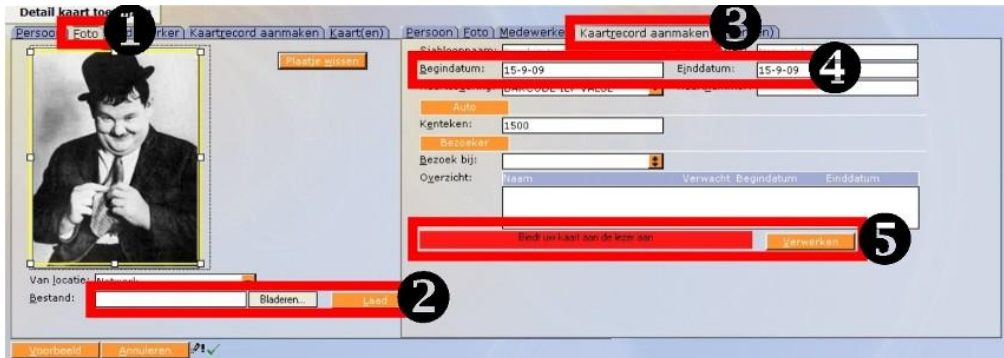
Detail kaart toe

Persoon | Foto | Medewerker | Kaartrecord aanmaken | Kaart(en)

1

Plaatje wissen

Van locatie: Netwerk

Bestand:

Bladeren...

Laad

2

Persoon | Foto | Medewerker | Kaartrecord aanmaken | Kaart(en)

3

Sjabloonnaam:

Begindatum: 15-9-09

Einddatum: 15-9-09

4

BARCODE 1E VALUE

Auto

Kenteken: 1500

Bezoeker

Bezoek bij:

Overzicht:

| Naam | Verwacht | Begindatum | Einddatum |
|---|---|---|---|

Biedt uw kaart aan de lezer aan

Verwerken

5

Voorbeeld

Annuleren